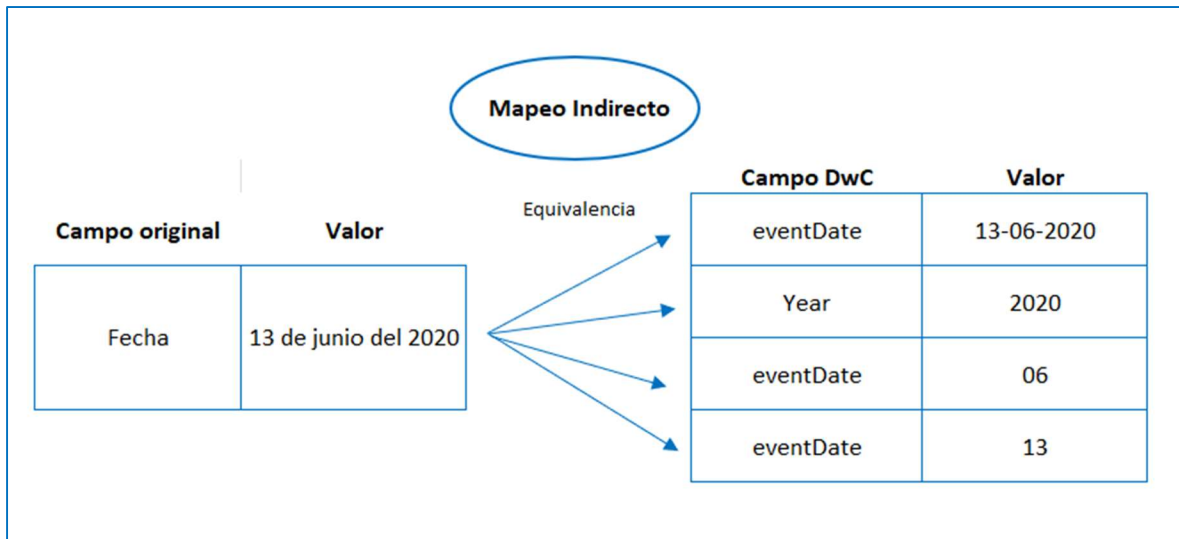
Mapeo Indirecto

| Campo original | Valor |
|---|---|
| Fecha | 13 de junio del 2020 |

Equivalencia

| Campo DwC | Valor |
|---|---|
| eventDate | 13-06-2020 |
| Year | 2020 |
| eventDate | 06 |
| eventDate | 13 |